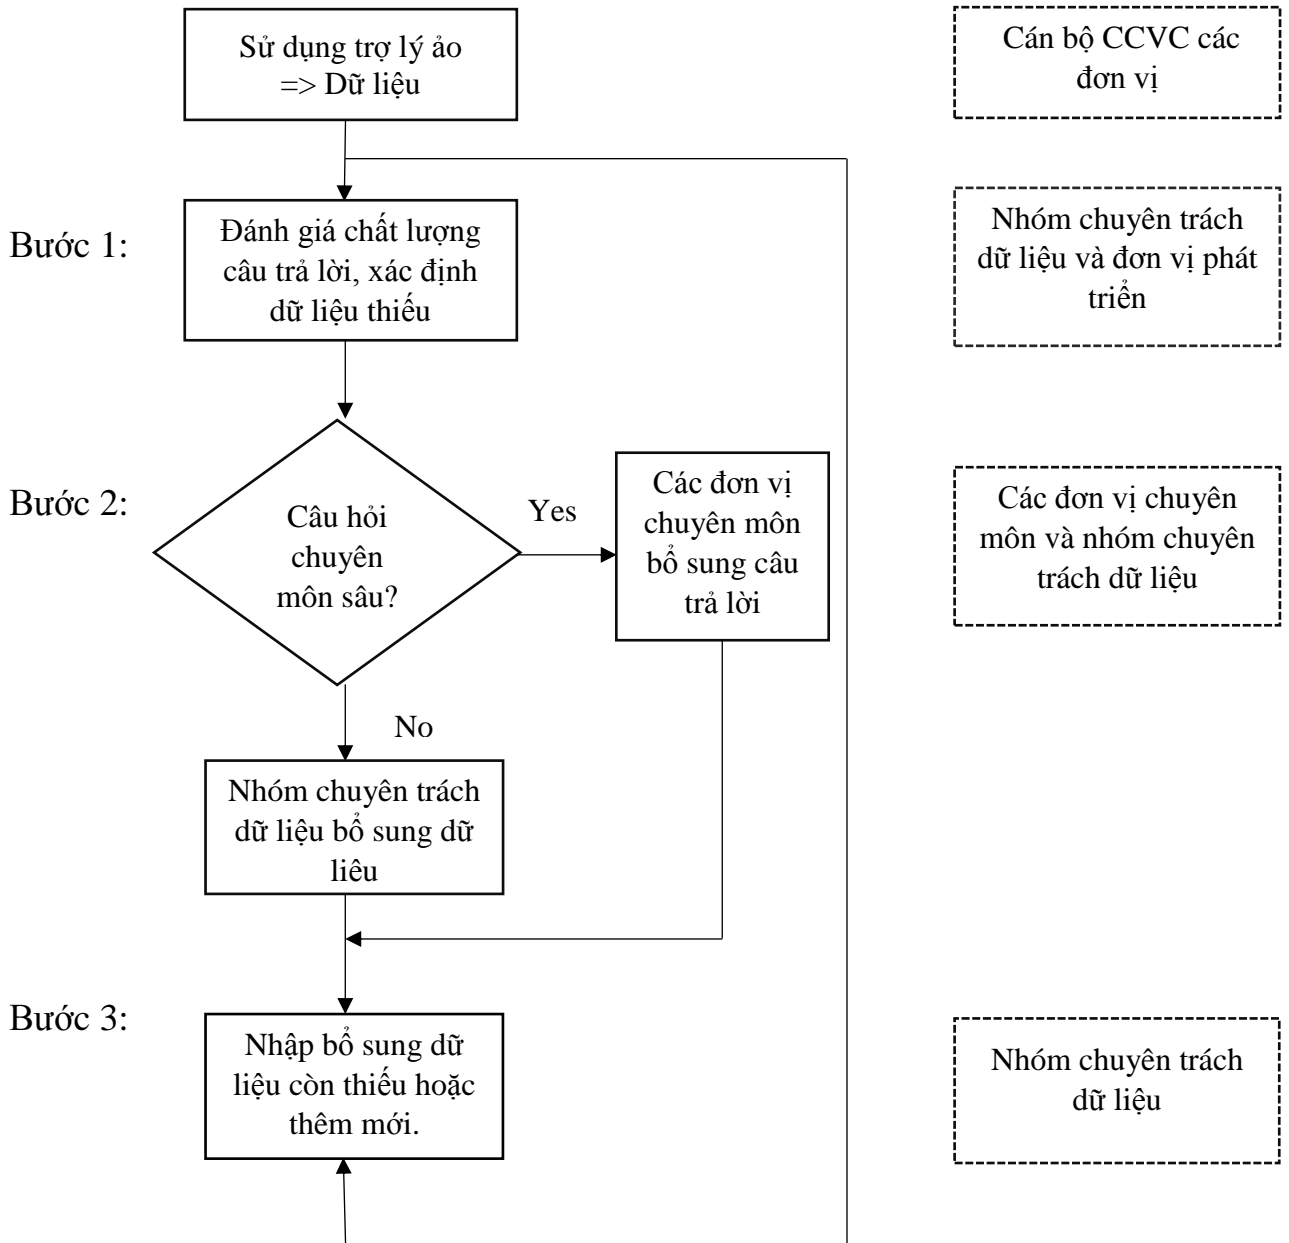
Sử dụng trợ lý ảo
=> Dữ liệu

Cán bộ CCVC các đơn vị

Bước 1:

Đánh giá chất lượng câu trả lời, xác định dữ liệu thiếu

Nhóm chuyên trách dữ liệu và đơn vị phát triển

Bước 2:

Câu hỏi chuyên môn sâu?

Yes

Các đơn vị chuyên môn bổ sung câu trả lời

Các đơn vị chuyên môn và nhóm chuyên trách dữ liệu

No

Nhóm chuyên trách dữ liệu bổ sung dữ liêu

Bước 3:

Nhập bổ sung dữ liệu còn thiếu hoặc thêm mới.

Nhóm chuyên trách dữ liệu